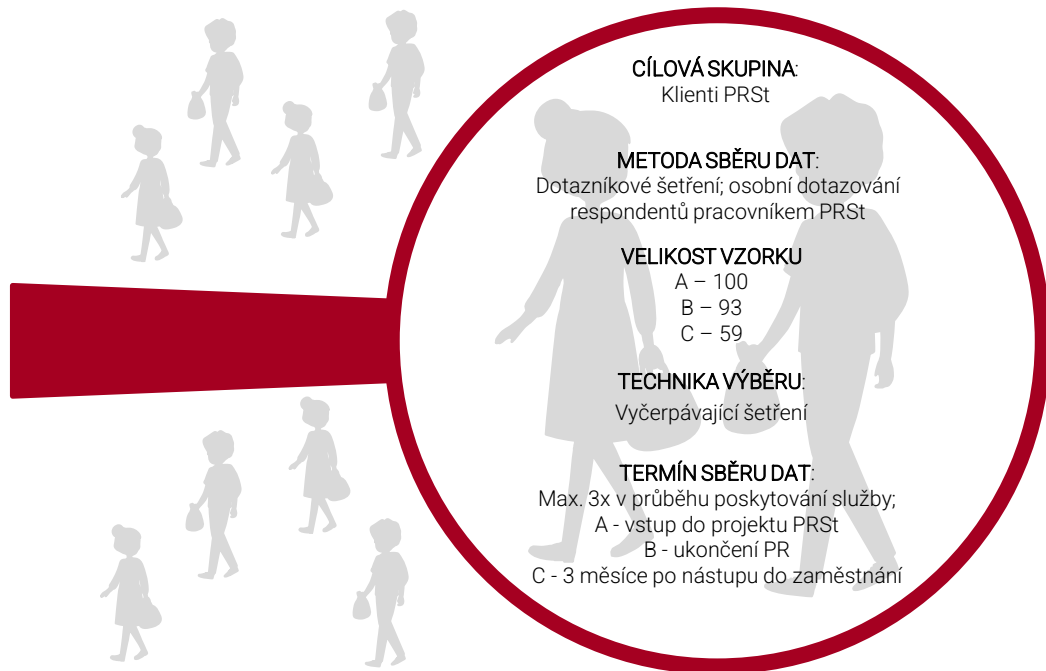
CÍLOVÁ SKUPINA:
Klienti PRSt

METODA SBĚRU DAT:
Dotazníkové šetření; osobní dotazování respondentů pracovníkem PRSt

VELIKOST VZORKU
A – 100
B – 93
C – 59

TECHNIKA VÝBĚRU:
Vyčerpávající šetření

TERMÍN SBĚRU DAT:
Max. 3x v průběhu poskytování služby;
A - vstup do projektu PRSt
B - ukončení PR
C - 3 měsíce po nástupu do zaměstnání